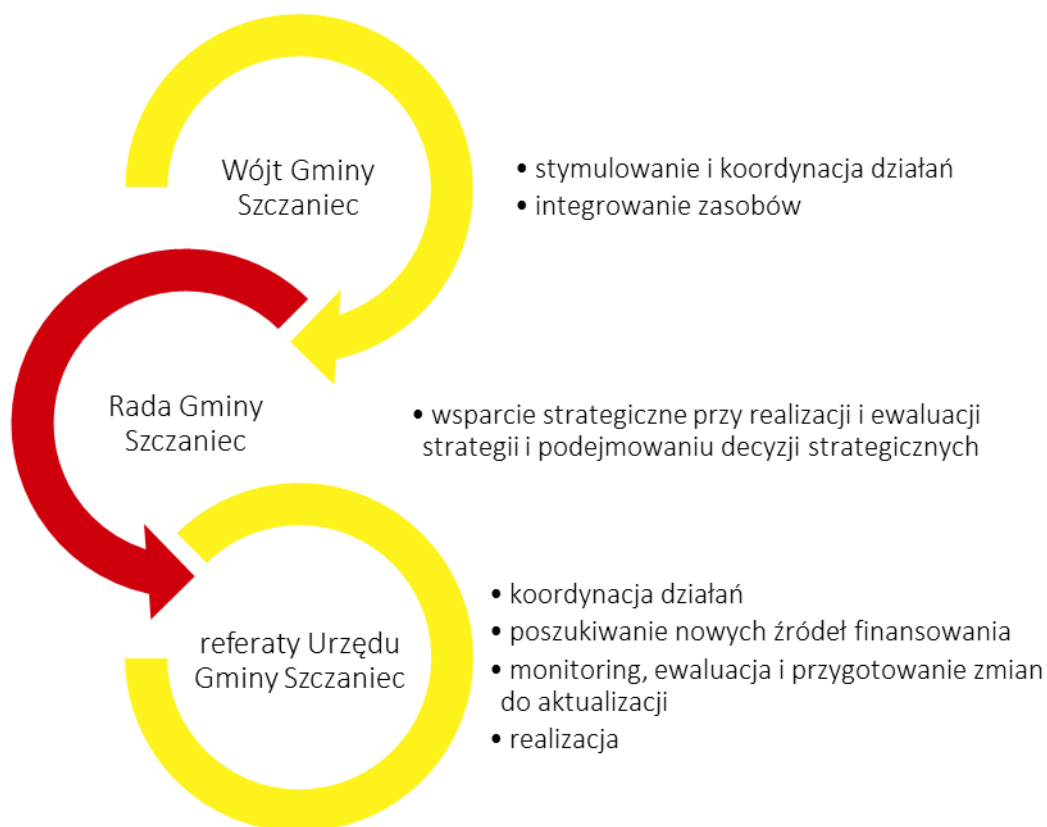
Wójt Gminy Szczaniec

• stymulowanie i koordynacja działań
• integrowanie zasobów

Rada Gminy Szczaniec

• wsparcie strategiczne przy realizacji i ewaluacji strategii i podejmowaniu decyzji strategicznych

referaty Urzędu Gminy Szczaniec

• koordynacja działań
• poszukiwanie nowych źródeł finansowania
• monitoring, ewaluacja i przygotowanie zmian do aktualizacji
• realizacja